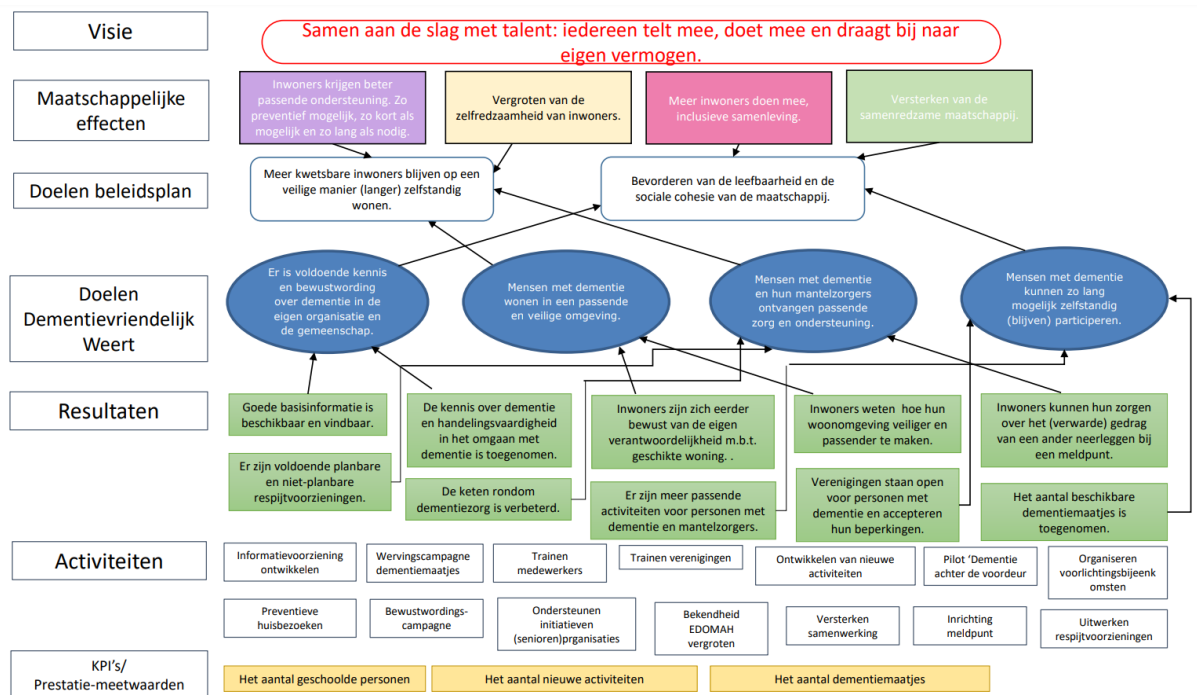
Visie

Samen aan de slag met talent: iedereen telt mee, doet mee en draagt bij naar eigen vermogen.

Maatschappelijke effecten

Inwoners krijgen beter passende ondersteuning. Zo preventief mogelijk, zo kort als mogelijk en zo lang als nodig.

Vergroten van de zelfredzaamheid van inwoners.

Meer inwoners doen mee, inclusieve samenleving.

Versterken van de samenredzame maatschappij.

Doelen beleidsplan

Meer kwetsbare inwoners blijven op een veilige manier (langer) zelfstandig wonen.

Bevorderen van de leefbaarheid en de sociale cohesie van de maatschappij.

Doelen Dementievriendelijk Weert

Er is voldoende kennis en bewustwording over dementie in de eigen organisatie en de gemeenschap.

Mensen met dementie wonen in een passende en veilige omgeving.

Mensen met dementie en hun mantelzorgers ontvangen passende zorg en ondersteuning.

Mensen met dementie kunnen zo lang mogelijk zelfstandig (blijven) participeren.

Resultaten

Goede basisinformatie is beschikbaar en vindbaar.

De kennis over dementie en handelingsvaardigheid in het omgaan met dementie is toegenomen.

Inwoners zijn zich eerder bewust van de eigen verantwoordelijkheid m.b.t. geschikte woning. .

Inwoners weten hoe hun woonomgeving veiliger en passender te maken.

Inwoners kunnen hun zorgen over het (verwarde) gedrag van een ander neerleggen bij een meldpunt.

Er zijn voldoende planbare en niet-planbare respijtvoorzieningen.

De keten rondom dementiezorg is verbeterd.

Er zijn meer passende activiteiten voor personen met dementie en mantelzorgers.

Verenigingen staan open voor personen met dementie en accepteren hun beperkingen.

Het aantal beschikbare dementiemaatjes is toegenomen.

Activiteiten

Informatievoorziening ontwikkelen

Wervingscampagne dementiemaatjes

Trainen medewerkers

Trainen verenigingen

Ontwikkelen van nieuwe activiteiten

Pilot 'Dementie achter de voordeur

Organiseren voorlichtingsbijeenkomsten

Preventieve huisbezoeken

Bewustwordings-campagne

Ondersteunen initiatieven (senioren)prganisaties

Bekendheid EDOMAH vergroten

Versterken samenwerking

Inrichting meldpunt

Uitwerken respijtvoorzieningen

KPI's/ Prestatie-meetwaarden

Het aantal geschoolde personen

Het aantal nieuwe activiteiten

Het aantal dementiemaatjes